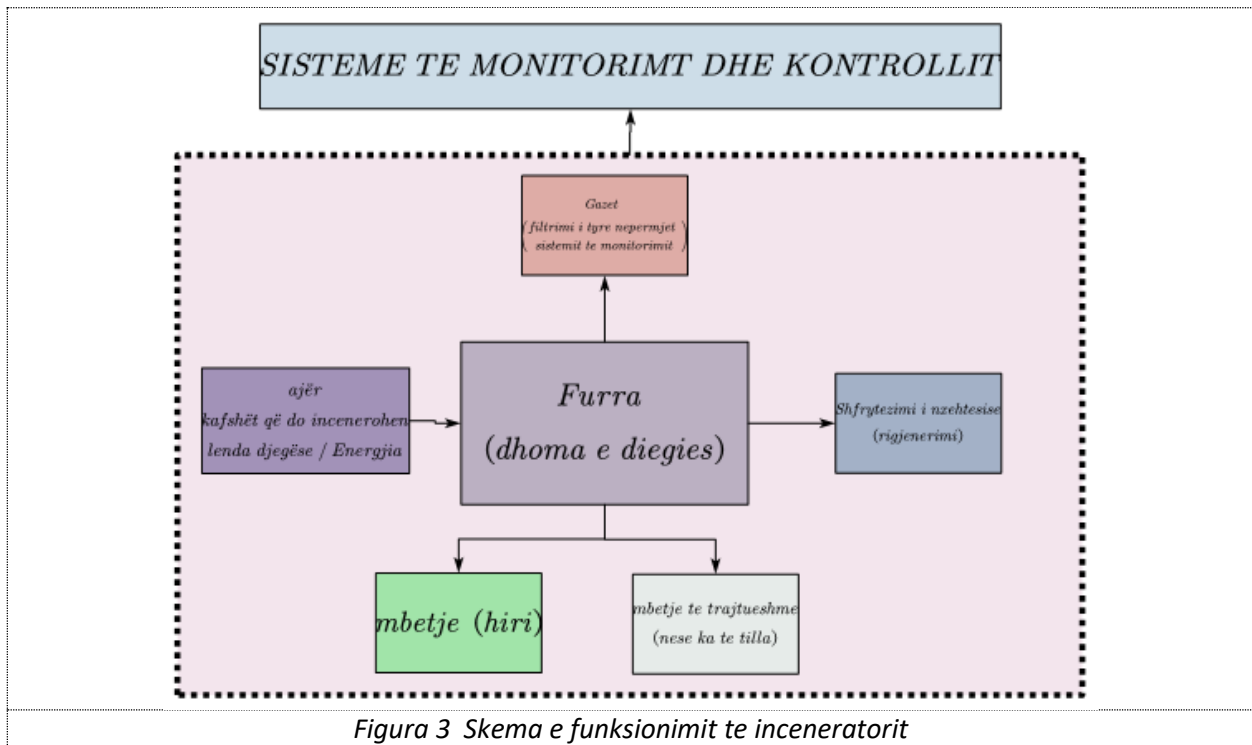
SISTEME TE MONITORIMT DHE KONTROLLIT

Gazet
(filtrimi i tyre nepermjet
sistemit te monitorimit)

ajër
kafshët që do incenerohen
lenda djegëse / Energjia

Furra
(dhoma e diegies)

Shfrytezimi i nzehtesise
(rigjenerimi)

mbetje (hiri)

mbetje te trajtueshme
(nese ka te tilla)

Figura 3 Skema e funksionimit te inceneratorit